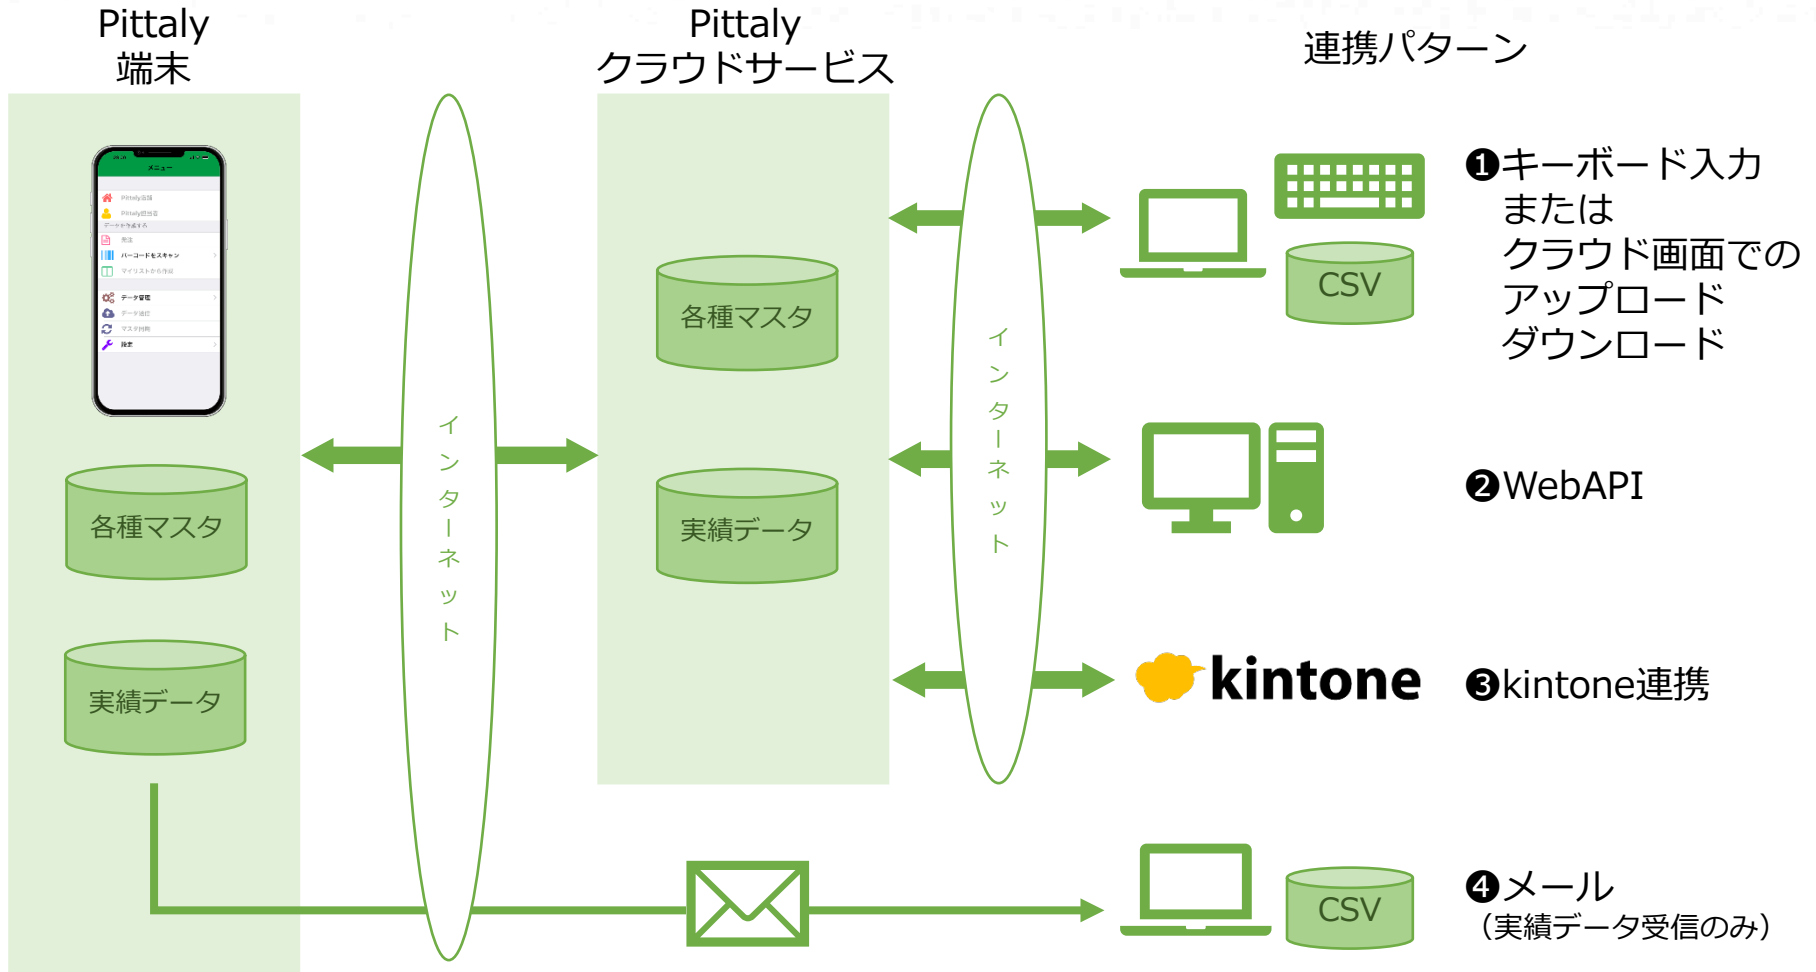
Pittaly
端末

Pittaly
クラウドサービス

連携パターン

メニュー

各種マスタ

実績データ

インターネット

各種マスタ

実績データ

インターネット

CSV

❶キーボード入力
または
クラウド画面での
アップロード
ダウンロード

❷WebAPI

kintone

❸kintone連携

CSV

❹メール
（実績データ受信のみ）